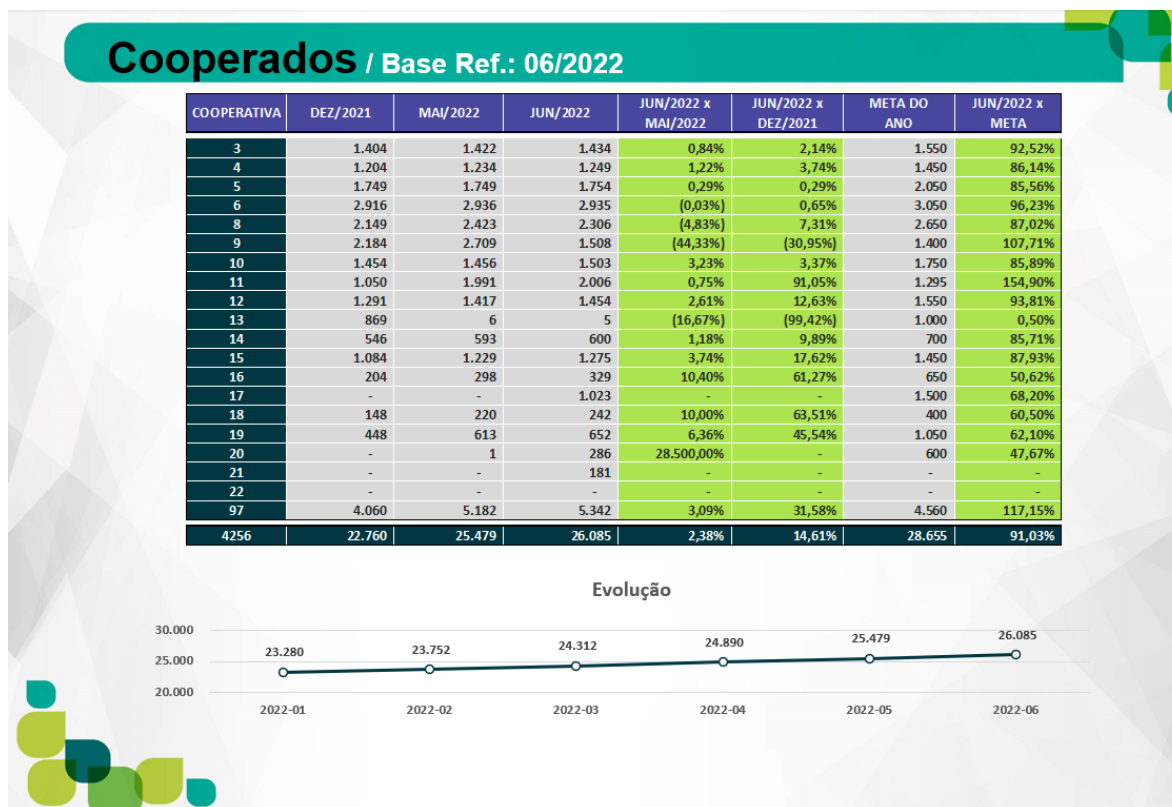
Cooperados / Base Ref.: 06/2022

| COOPERATIVA | DEZ/2021 | MAI/2022 | JUN/2022 | JUN/2022 x MAI/2022 | JUN/2022 x DEZ/2021 | META DO ANO | JUN/2022 x META |
|---|---|---|---|---|---|---|---|
| 3 | 1.404 | 1.422 | 1.434 | 0,84% | 2,14% | 1.550 | 92,52% |
| 4 | 1.204 | 1.234 | 1.249 | 1,22% | 3,74% | 1.450 | 86,14% |
| 5 | 1.749 | 1.749 | 1.754 | 0,29% | 0,29% | 2.050 | 85,56% |
| 6 | 2.916 | 2.936 | 2.935 | (0,03%) | 0,65% | 3.050 | 96,23% |
| 8 | 2.149 | 2.423 | 2.306 | (4,83%) | 7,31% | 2.650 | 87,02% |
| 9 | 2.184 | 2.709 | 1.508 | (44,33%) | (30,95%) | 1.400 | 107,71% |
| 10 | 1.454 | 1.456 | 1.503 | 3,23% | 3,37% | 1.750 | 85,89% |
| 11 | 1.050 | 1.991 | 2.006 | 0,75% | 91,05% | 1.295 | 154,90% |
| 12 | 1.291 | 1.417 | 1.454 | 2,61% | 12,63% | 1.550 | 93,81% |
| 13 | 869 | 6 | 5 | (16,67%) | (99,42%) | 1.000 | 0,50% |
| 14 | 546 | 593 | 600 | 1,18% | 9,89% | 700 | 85,71% |
| 15 | 1.084 | 1.229 | 1.275 | 3,74% | 17,62% | 1.450 | 87,93% |
| 16 | 204 | 298 | 329 | 10,40% | 61,27% | 650 | 50,62% |
| 17 | - | - | 1.023 | - | - | 1.500 | 68,20% |
| 18 | 148 | 220 | 242 | 10,00% | 63,51% | 400 | 60,50% |
| 19 | 448 | 613 | 652 | 6,36% | 45,54% | 1.050 | 62,10% |
| 20 | - | 1 | 286 | 28.500,00% | - | 600 | 47,67% |
| 21 | - | - | 181 | - | - | - | - |
| 22 | - | - | - | - | - | - | - |
| 97 | 4.060 | 5.182 | 5.342 | 3,09% | 31,58% | 4.560 | 117,15% |
| 4256 | 22.760 | 25.479 | 26.085 | 2,38% | 14,61% | 28.655 | 91,03% |

Evolução

30.000
25.000
20.000

23.280 23.752 24.312 24.890 25.479 26.085

2022-01 2022-02 2022-03 2022-04 2022-05 2022-06